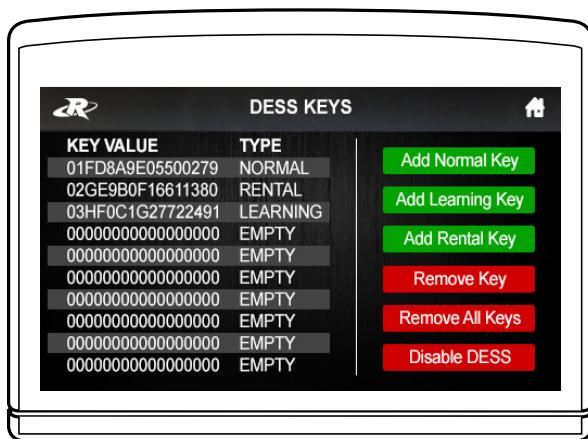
DESS KEYS

| KEY VALUE | TYPE |
|---|---|
| 01FD8A9E05500279 | NORMAL |
| 02GE9B0F16611380 | RENTAL |
| 03HF0C1G27722491 | LEARNING |
| 0000000000000000 | EMPTY |
| 0000000000000000 | EMPTY |
| 0000000000000000 | EMPTY |
| 0000000000000000 | EMPTY |
| 0000000000000000 | EMPTY |
| 0000000000000000 | EMPTY |
| 0000000000000000 | EMPTY |

Add Normal Key
Add Learning Key
Add Rental Key
Remove Key
Remove All Keys
Disable DESS